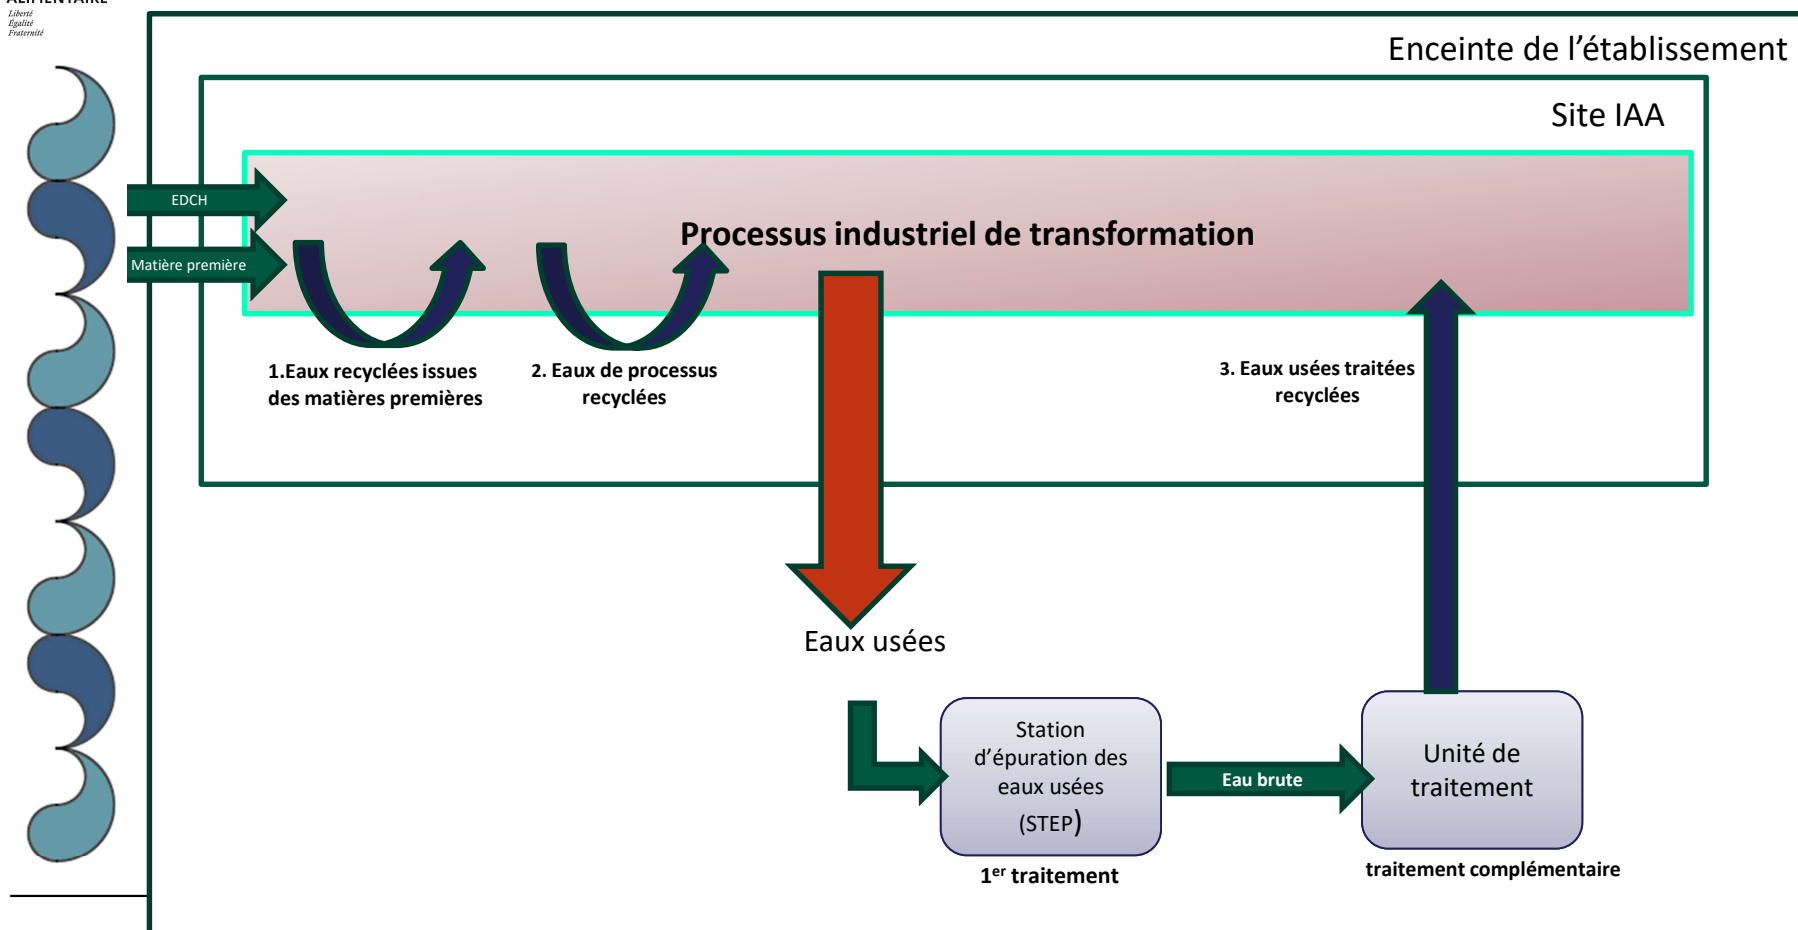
ALIMENTAIRE
Liberté
Égalité
Fraternité

Enceinte de l’établissement

Site IAA

EDCH

Matière première

Processus industriel de transformation

1.Eaux recyclées issues des matières premières

2. Eaux de processus recyclées

3. Eaux usées traitées recyclées

Eaux usées

Station d’épuration des eaux usées (STEP)

1$^{er}$ traitement

Eau brute

Unité de traitement

traitement complémentaire